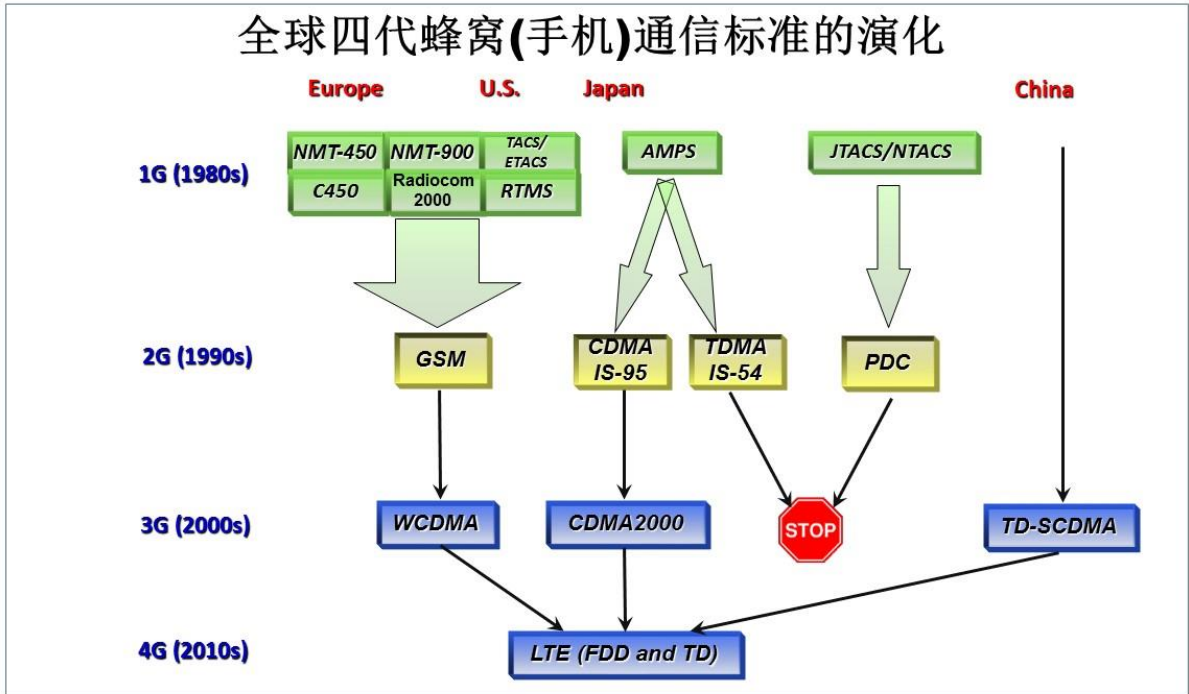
全球四代蜂窝(手机)通信标准的演化

Europe U.S. Japan China

1G (1980s)

NMT-450 NMT-900 TACS/ ETACS

C450 Radiocom 2000 RTMS

AMPS

JTACS/NTACS

2G (1990s)

GSM

CDMA IS-95

TDMA IS-54

PDC

3G (2000s)

WCDMA

CDMA2000

STOP

TD-SCDMA

4G (2010s)

LTE (FDD and TD)